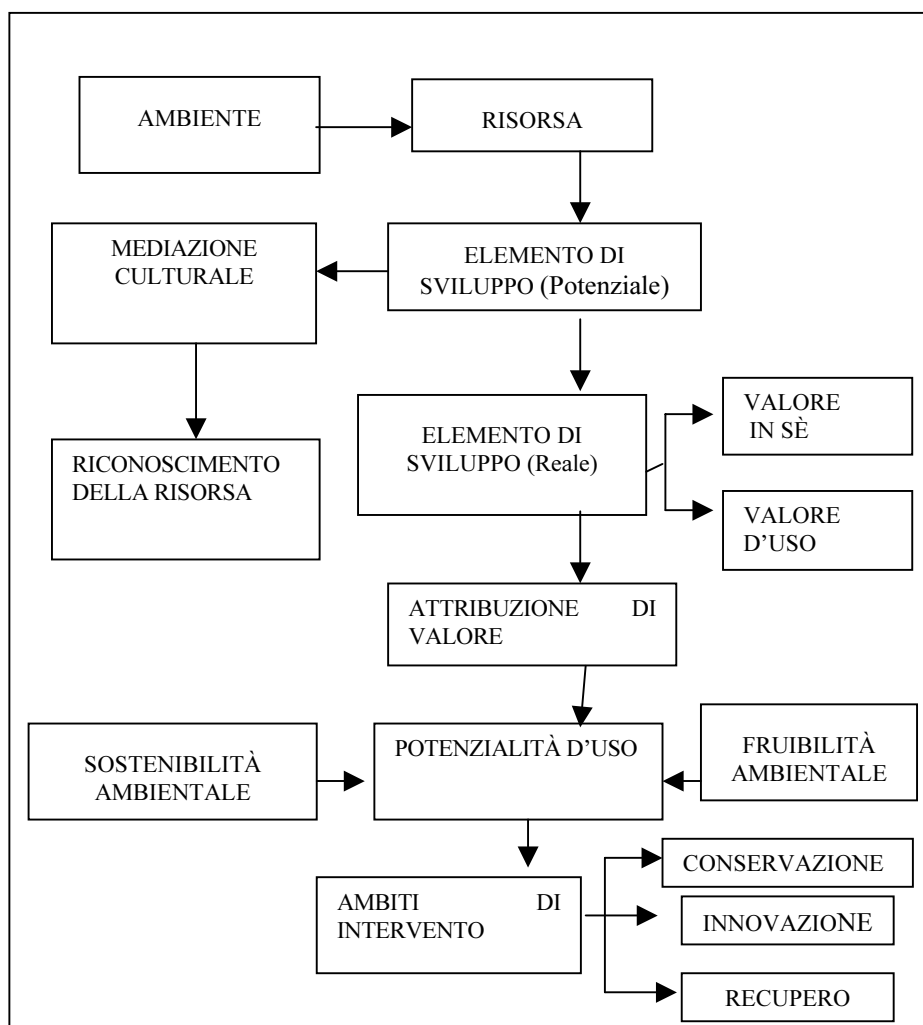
AMBIENTE

RISORSA

MEDIAZIONE CULTURALE

ELEMENTO DI SVILUPPO (Potenziale)

RICONOSCIMENTO DELLA RISORSA

ELEMENTO DI SVILUPPO (Reale)

VALORE IN SÈ

VALORE D'USO

ATTRIBUZIONE DI VALORE

SOSTENIBILITÀ AMBIENTALE

POTENZIALITÀ D'USO

FRUIBILITÀ AMBIENTALE

AMBITI DI INTERVENTO

CONSERVAZIONE

INNOVAZIONE

RECUPERO